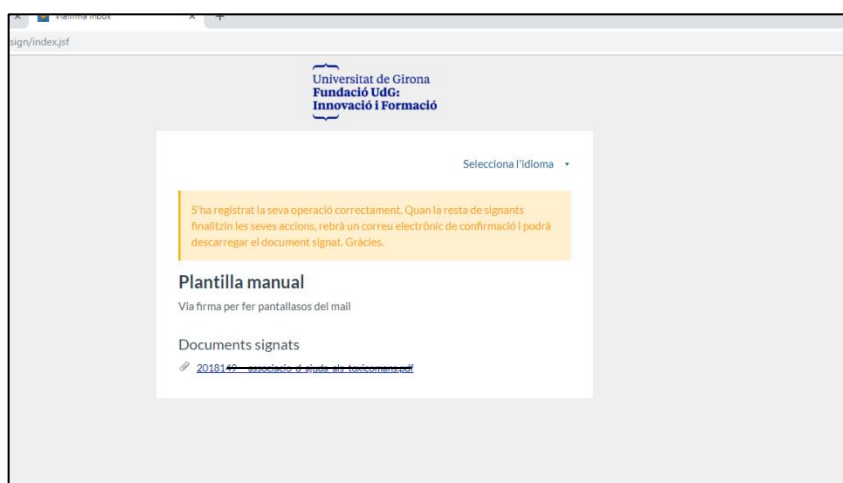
Viafirma Inbox

sign/index.jsf

Universitat de Girona
Fundació UdG:
Innovació i Formació

Selecciona l'idioma

S'ha registrat la seva operació correctament. Quan la resta de signants finalitzin les seves accions, rebrà un correu electrònic de confirmació i podrà descarregar el document signat. Gràcies.

Plantilla manual

Via firma per fer pantallasos del mail

Documents signats

2018149 - associacio d ajuda als toxicomans.pdf